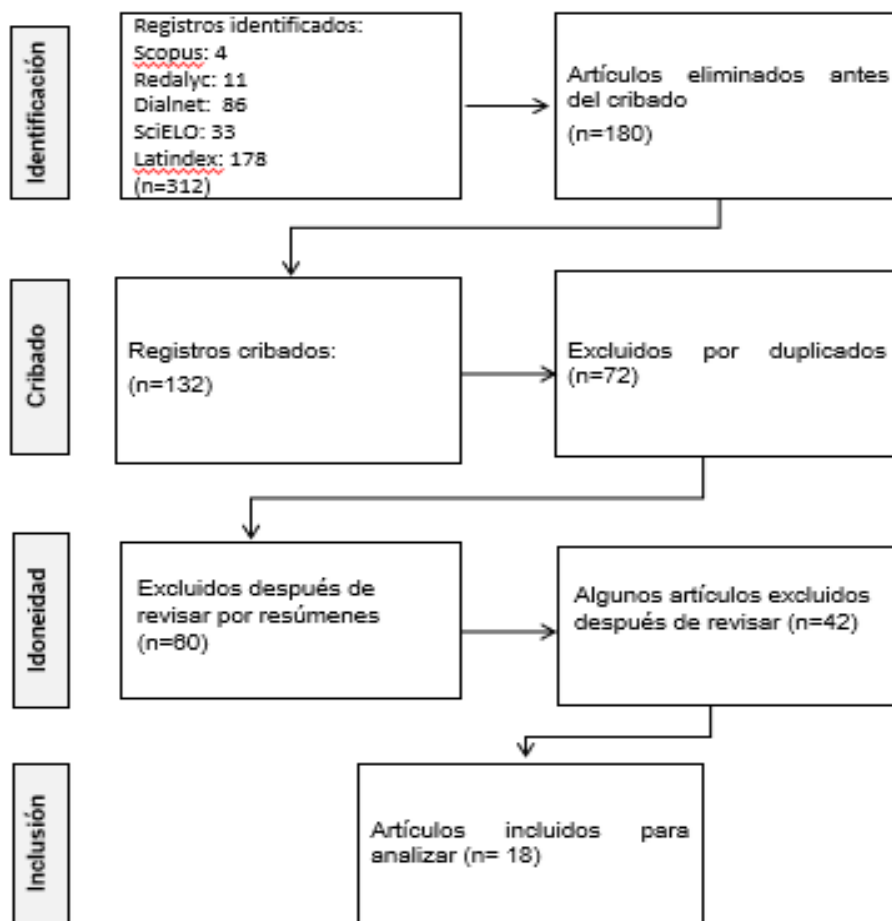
Identificación

Registros identificados:
Scopus: 4
Redalyc: 11
Dialnet: 86
SciELO: 33
Latindex: 178
(n=312)

Artículos eliminados antes del cribado
(n=180)

Cribado

Registros cribados:
(n=132)

Excluidos por duplicados
(n=72)

Idoneidad

Excluidos después de revisar por resúmenes
(n=60)

Algunos artículos excluidos después de revisar (n=42)

Inclusión

Artículos incluidos para analizar (n= 18)